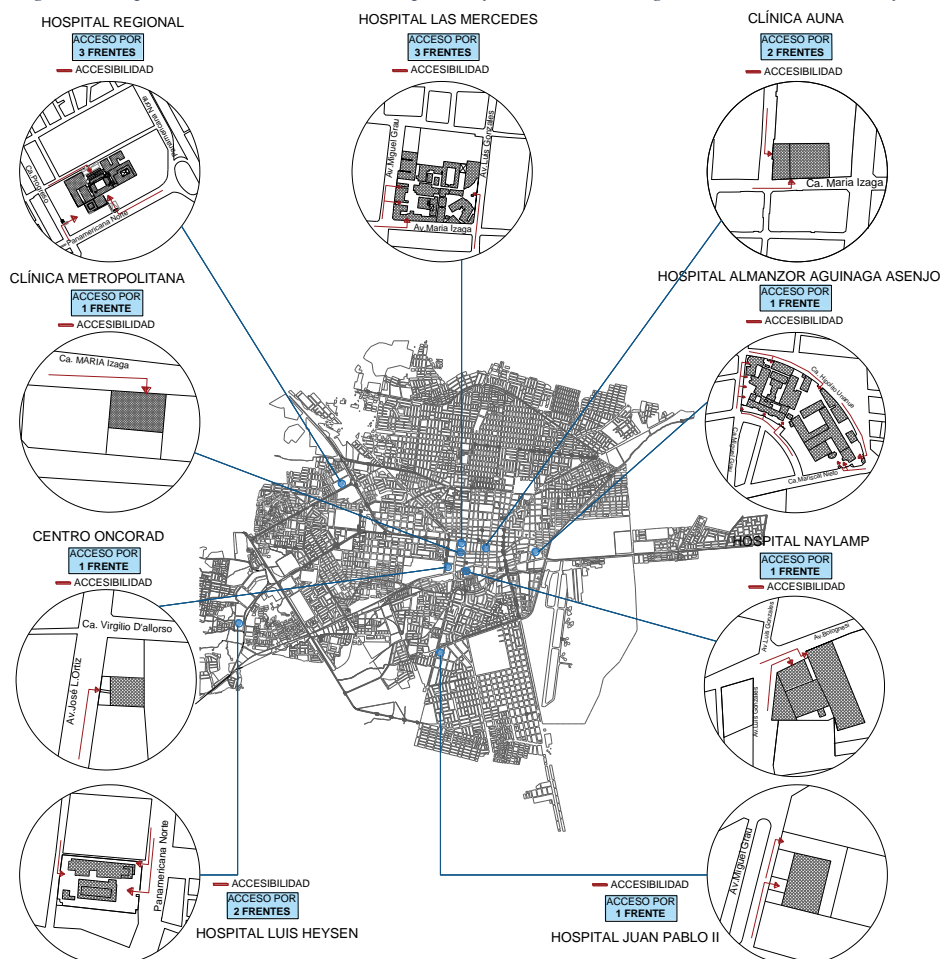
HOSPITAL REGIONAL
ACCESO POR
3 FRENTES
ACCESIBILIDAD

HOSPITAL LAS MERCEDES
ACCESO POR
3 FRENTES
ACCESIBILIDAD

CLÍNICA AUNA
ACCESO POR
2 FRENTES
ACCESIBILIDAD

Ca. Progreso
Panamericana Norte

Av. Miguel Grau
Av. Luis Gonzales
Av. Maria Izaga

Ca. Maria Izaga

CLÍNICA METROPOLITANA
ACCESO POR
1 FRENTE
ACCESIBILIDAD

Ca. MARIA Izaga

HOSPITAL ALMANZOR AGUINAGA ASENJO
ACCESO POR
1 FRENTE
ACCESIBILIDAD

Ca. Mariscal Nieto

CENTRO ONCORAD
ACCESO POR
1 FRENTE
ACCESIBILIDAD

Ca. Virgilio D'allorso
Av. José L.Ortiz

HOSPITAL NAYLAMP
ACCESO POR
1 FRENTE
ACCESIBILIDAD

Av. Luis Gonzales
Av. Bolognesi

Panamericana Norte

ACCESIBILIDAD
ACCESO POR
2 FRENTES
HOSPITAL LUIS HEYSEN

ACCESIBILIDAD
ACCESO POR
1 FRENTE
HOSPITAL JUAN PABLO II

Av. Miguel Grau